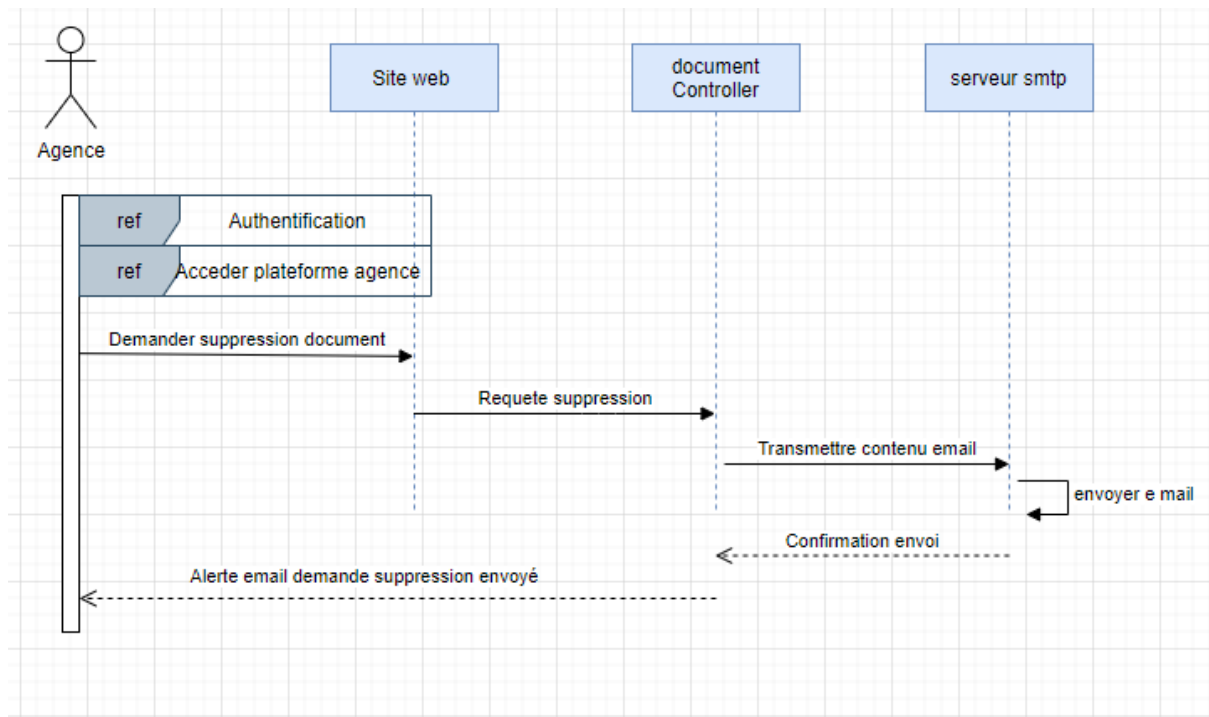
Agence

Site web

document Controller

serveur smtp

ref Authentification

ref Acceder plateforme agence

Demander suppression document

Requete suppression

Transmettre contenu email

envoyer e mail

Confirmation envoi

Alerte email demande suppression envoyé